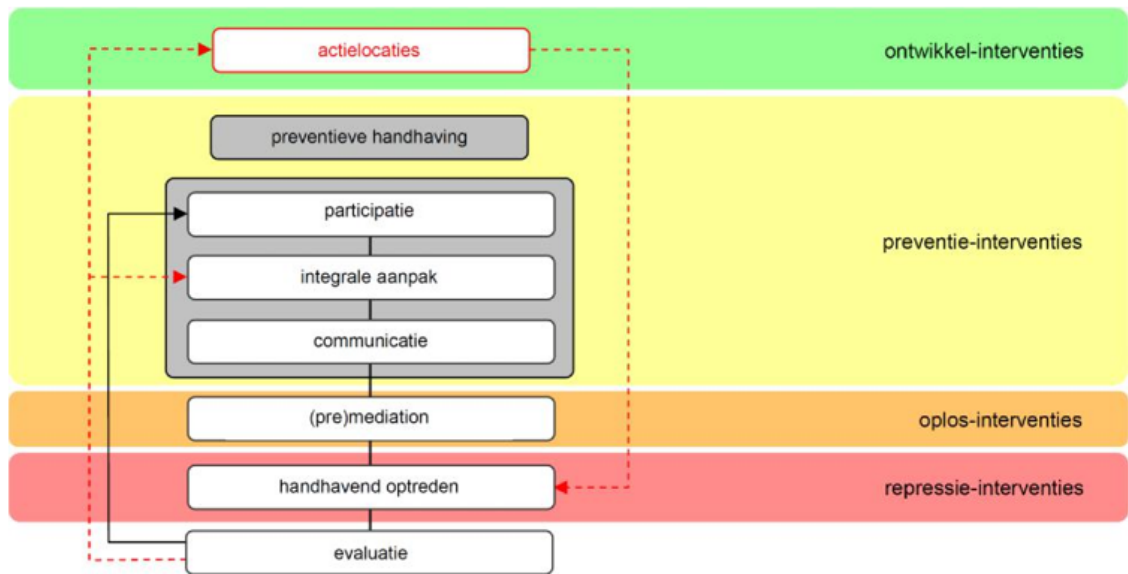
actielocaties

ontwikkel-interventies

preventieve handhaving

participatie

integrale aanpak

communicatie

preventie-interventies

(pre)mediation

oplos-interventies

handhavend optreden

repressie-interventies

evaluatie